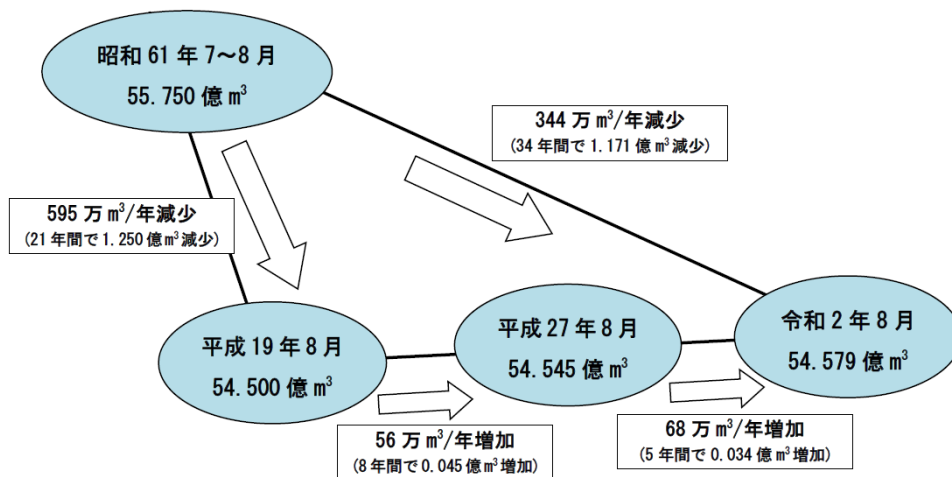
昭和 61 年 7～8 月
55.750 億 $m^3$

344 万 $m^3$/年減少
(34 年間で 1.171 億 $m^3$ 減少)

595 万 $m^3$/年減少
(21 年間で 1.250 億 $m^3$ 減少)

平成 19 年 8 月
54.500 億 $m^3$

平成 27 年 8 月
54.545 億 $m^3$

令和 2 年 8 月
54.579 億 $m^3$

56 万 $m^3$/年増加
(8 年間で 0.045 億 $m^3$ 増加)

68 万 $m^3$/年増加
(5 年間で 0.034 億 $m^3$ 増加)